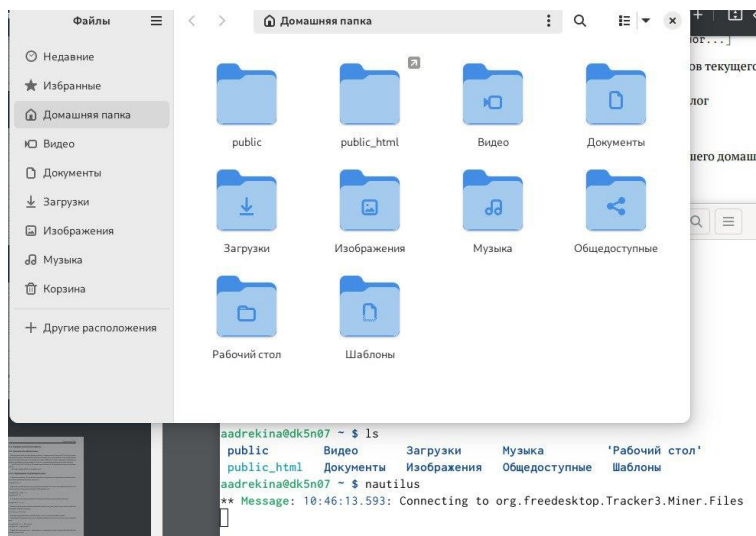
Файлы

Недавние
Избранные
Домашняя папка
Видео
Документы
Загрузки
Изображения
Музыка
Корзина
+ Другие расположения

Домашняя папка

public
public_html
Видео
Документы
Загрузки
Изображения
Музыка
Общедоступные
Рабочий стол
Шаблоны

ог...]
ов текущего
лог
шего домаш

aadrekina@dk5n07 ~ $ ls
public Видео Загрузки Музыка 'Рабочий стол'
public_html Документы Изображения Общедоступные Шаблоны
aadrekina@dk5n07 ~ $ nautilus
** Message: 10:46:13.593: Connecting to org.freedesktop.Tracker3.Miner.Files